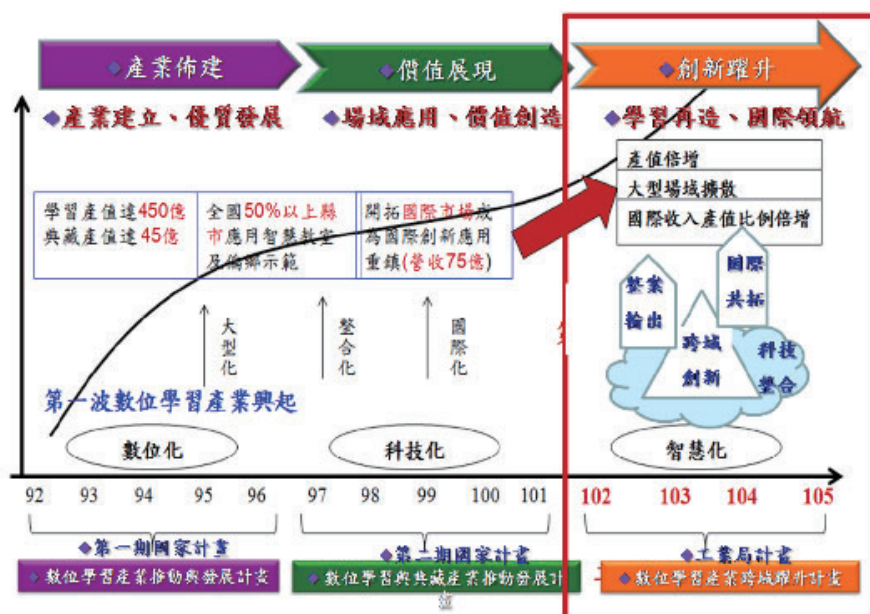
◆產業佈建
◆價值展現
◆創新躍升

◆產業建立、優質發展
◆場域應用、價值創造
◆學習再造、國際領航

學習產值達450億
典藏產值達45億

全國50%以上縣市應用智慧教室及偏鄉示範

開拓國際市場成為國際創新應用重鎮(營收75億)

產值倍增
大型場域擴散
國際收入產值比例倍增

大型化
整合化
國際化

第一波數位學習產業興起

繁業輸出
國際共拓
跨域創新
科技整合

數位化
科技化
智慧化

92 93 94 95 96 97 98 99 100 101 102 103 104 105

◆第一期國家計畫
◆第二期國家計畫
◆工業局計畫

◆數位學習產業推動與發展計畫
◆數位學習與典藏產業推動發展計畫
◆數位學習產業跨域躍升計畫